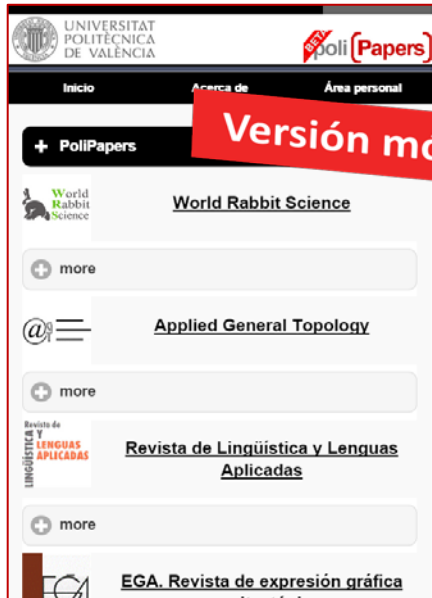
UNIVERSITAT POLITÈCNICA DE VALÈNCIA

BETA poli[Papers]

Inicio | Acerca de | Área personal

Versión mó

+ PoliPapers

World Rabbit Science

World Rabbit Science

more

Applied General Topology

more

Revista de LINGÜÍSTICA Y LENGUAS APLICADAS

Revista de Lingüística y Lenguas Aplicadas

more

EGA. Revista de expresión gráfica